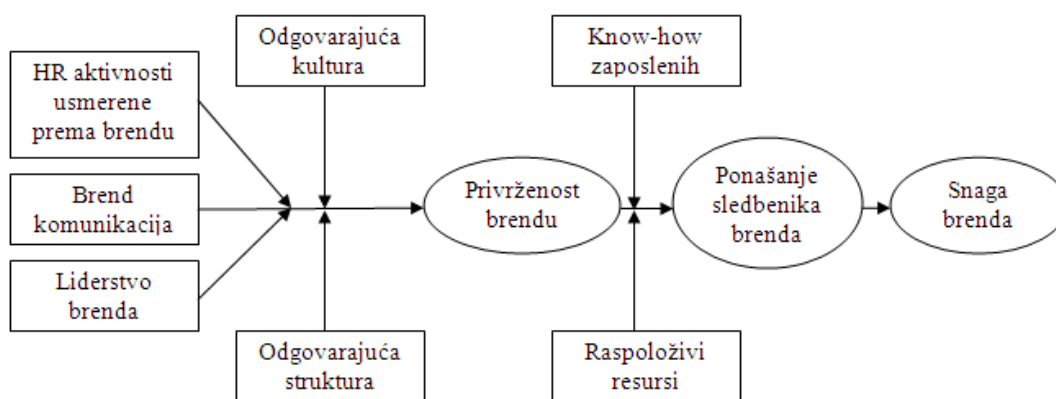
HR aktivnosti usmerene prema brendu

Brend komunikacija

Liderstvo brenda

Odgovarajuća kultura

Odgovarajuća struktura

Privrženost brendu

Know-how zaposlenih

Raspoloživi resursi

Ponašanje sledbenika brenda

Snaga brenda